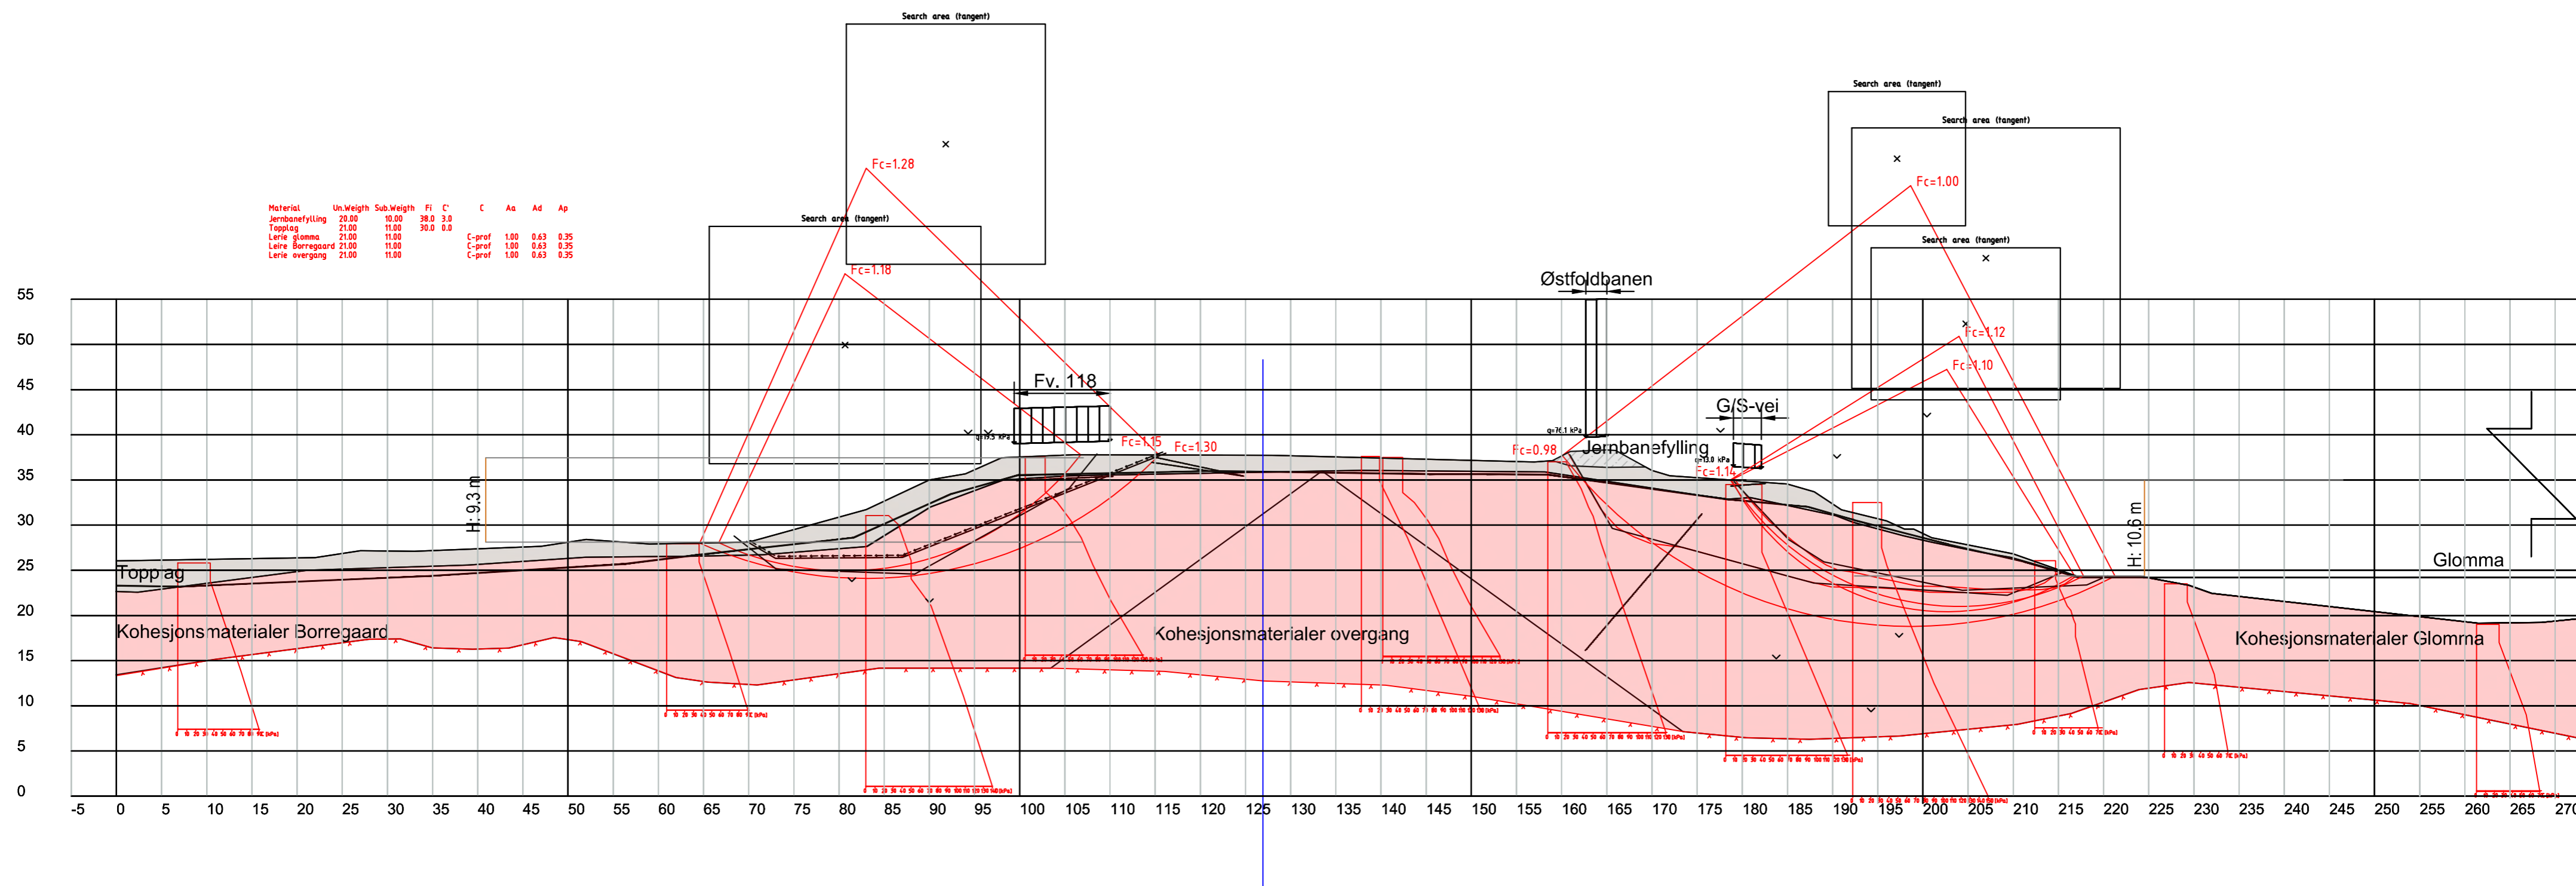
Search area (tangent)

Search area (tangent)

Search area (tangent)

Search area (tangent)

Search area (tangent)

| Material | Un.Weigth | Sub.Weigth | Fi | C' | C | Aa | Ad | Ap |
|---|---|---|---|---|---|---|---|---|
| Jernbanefylling | 20.00 | 10.00 | 38.0 | 3.0 | | | | |
| Topplag | 21.00 | 11.00 | 30.0 | 0.0 | | | | |
| Leire glomma | 21.00 | 11.00 | | | C-prof | 1.00 | 0.63 | 0.35 |
| Leire Borregaard | 21.00 | 11.00 | | | C-prof | 1.00 | 0.63 | 0.35 |
| Leire overgang | 21.00 | 11.00 | | | C-prof | 1.00 | 0.63 | 0.35 |

Fc=1.28
Fc=1.18
Fc=1.00
Fc=1.12
Fc=1.10
Fc=1.15
Fc=1.30
Fc=0.98
Fc=1.14

Østfoldbanen
Fv. 118
G/S-vei
Jernbanefylling
H: 9.3 m
H: 10.6 m
Topplag
Glomma
Kohesjonsmaterialer Borregaard
Kohesjonsmaterialer overgang
Kohesjonsmaterialer Glomma

55
50
45
40
35
30
25
20
15
10
5
0

-5 0 5 10 15 20 25 30 35 40 45 50 55 60 65 70 75 80 85 90 95 100 105 110 115 120 125 130 135 140 145 150 155 160 165 170 175 180 185 190 195 200 205 210 215 220 225 230 235 240 245 250 255 260 265 270